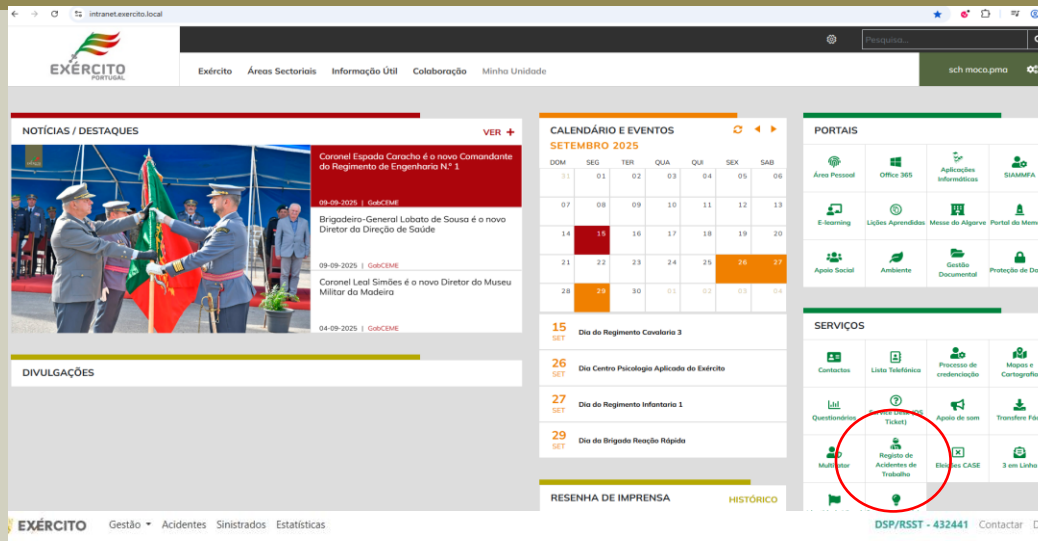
intranet.exercito.local

EXÉRCITO PORTUGAL

Pesquisa...

Exército Áreas Sectoriais Informação Útil Colaboração Minha Unidade

sch moca.pma

NOTÍCIAS / DESTAQUES

VER +

Coronel Espada Caracho é o novo Comandante do Regimento de Engenharia N.º 1

09-09-2025 | GabCEME

Brigadeiro-General Lobato de Sousa é o novo Diretor da Direção de Saúde

09-09-2025 | GabCEME

Coronel Leal Simões é o novo Diretor do Museu Militar da Madeira

04-09-2025 | GabCEME

DIVULGAÇÕES

CALENDÁRIO E EVENTOS

SETEMBRO 2025

| DOM | SEG | TER | QUA | QUI | SEX | SAB |
|---|---|---|---|---|---|---|
| 31 | 01 | 02 | 03 | 04 | 05 | 06 |
| 07 | 08 | 09 | 10 | 11 | 12 | 13 |
| 14 | 15 | 16 | 17 | 18 | 19 | 20 |
| 21 | 22 | 23 | 24 | 25 | 26 | 27 |
| 28 | 29 | 30 | 01 | 02 | 03 | 04 |

15 SET Dia do Regimento Cavalaria 3

26 SET Dia Centro Psicologia Aplicada do Exército

27 SET Dia do Regimento Infantaria 1

29 SET Dia da Brigada Reação Rápida

RESENHA DE IMPRENSA

HISTÓRICO

PORTAIS

Área Pessoal
Office 365
Aplicações Informáticas
SIAMMFA
E-learning
Lições Aprendidas
Messe do Algarve
Portal da Mem
Apoio Social
Ambiente
Gestão Documental
Proteção de Da

SERVIÇOS

Contactos
Lista Telefónica
Processo de credenciação
Mapas e Cartografi
Questionários
Service Desk (SD Ticket)
Apoio de som
Transfere Fá
Multimeter
Registo de Acidentes de Trabalho
Eleições CASE
3 em Linha

EXÉRCITO Gestão ▾ Acidentes Sinistrados Estatísticas

DSP/RSST - 432441 Contactar